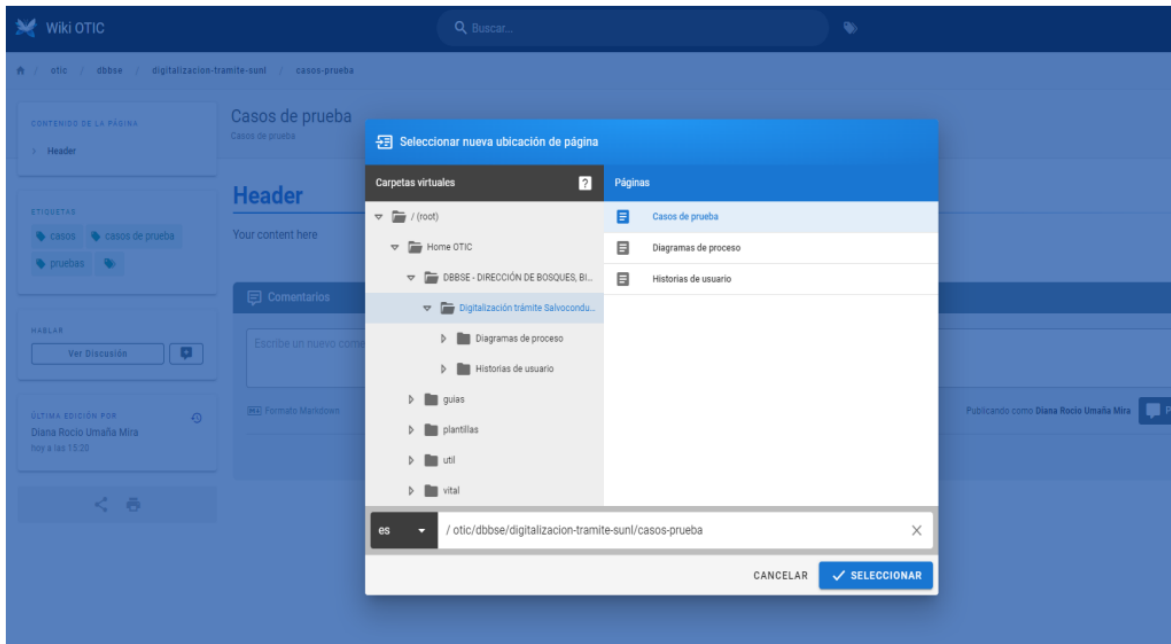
Wiki OTIC

Buscar...

otic / dbbse / digitalizacion-tramite-sunl / casos-prueba

CONTENIDO DE LA PÁGINA
Header

ETIQUETAS
casos casos de prueba pruebas

HABLAR
Ver Discusión

ÚLTIMA EDICIÓN POR
Diana Rocio Umaña Mira
hoy a las 15:20

Casos de prueba
Casos de prueba

Header

Your content here

Comentarios

Escribe un nuevo come

Formato Markdown

Publicando como Diana Rocio Umaña Mira

Seleccionar nueva ubicación de página

Carpetas virtuales

/ (root)
Home OTIC
DBBSE - DIRECCIÓN DE BOSQUES, BI...
Digitalización trámite Salvocondu...
Diagramas de proceso
Historias de usuario
guias
plantillas
util
vital

Páginas

Casos de prueba
Diagramas de proceso
Historias de usuario

es
/ otic/dbbse/digitalizacion-tramite-sunl/casos-prueba

CANCELAR
SELECCIONAR